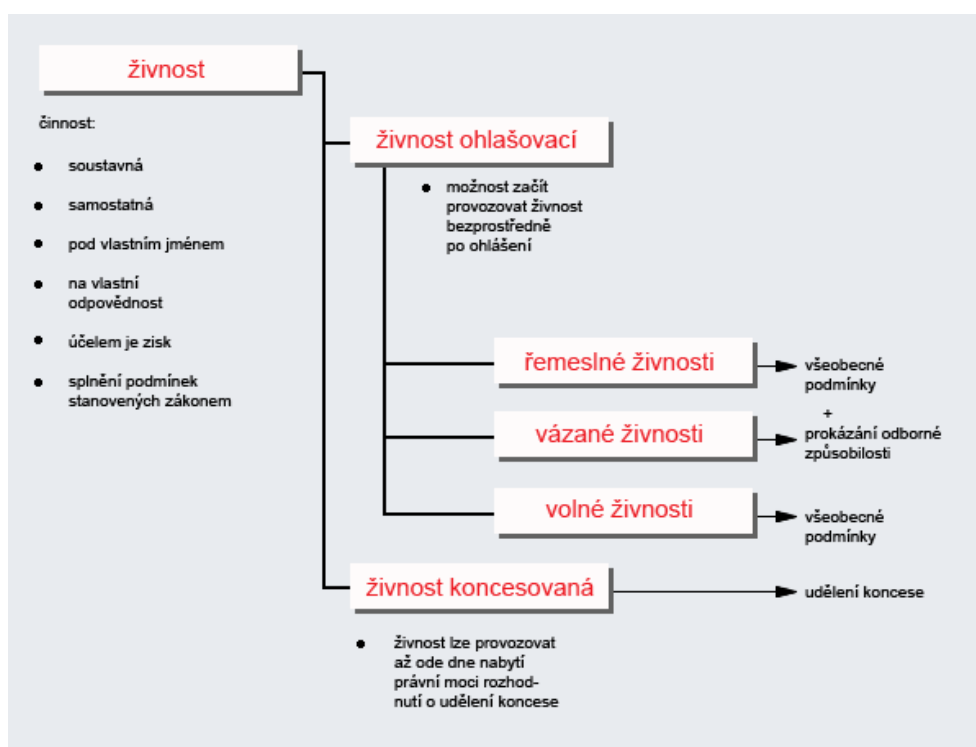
živnost

činnost:

- soustavná
- samostatná
- pod vlastním jménem
- na vlastní odpovědnost
- účelem je zisk
- splnění podmínek stanovených zákonem

živnost ohlašovací

- možnost začít provozovat živnost bezprostředně po ohlášení

řemeslné živnosti

vázané živnosti

všeobecné podmínky
+
prokázání odborné způsobilosti

volné živnosti

všeobecné podmínky

živnost koncesovaná

udělení koncese

- živnost lze provozovat až ode dne nabytí právní moci rozhodnutí o udělení koncese